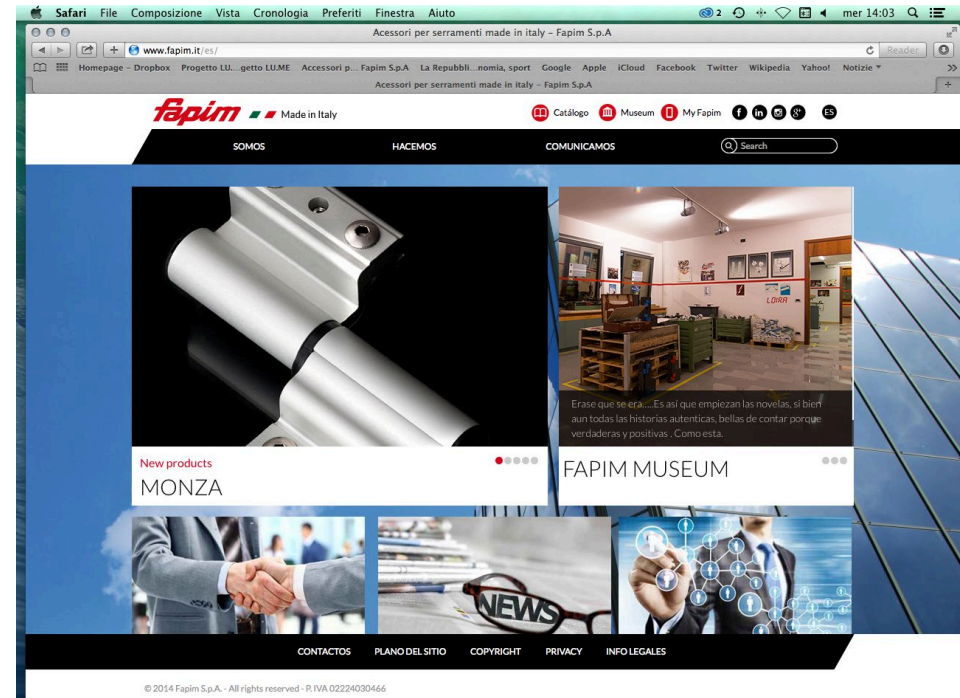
Safari File Composizione Vista Cronologia Preferiti Finestra Aiuto

2 mer 14:03

Acessori per serramenti made in italy - Fapim S.p.A

www.fapim.it/es/

Reader

Homepage - Dropbox Progetto LU...getto LU.ME Accessori p... Fapim S.p.A La Repubbli...nomia, sport Google Apple iCloud Facebook Twitter Wikipedia Yahoo! Notizie

Acessori per serramenti made in italy - Fapim S.p.A

fapim Made in Italy

Catálogo Museum My Fapim ES

SOMOS HACEMOS COMUNICAMOS Search

Erase que se era.....Es así que empiezan las novelas, si bien aun todas las historias autenticas, bellas de contar porque verdaderas y positivas . Como esta.

LOIRA

New products
MONZA

FAPIM MUSEUM

NEWS

CONTACTOS PLANO DEL SITIO COPYRIGHT PRIVACY INFO LEGALES

© 2014 Fapim S.p.A. - All rights reserved - P. IVA 02224030466